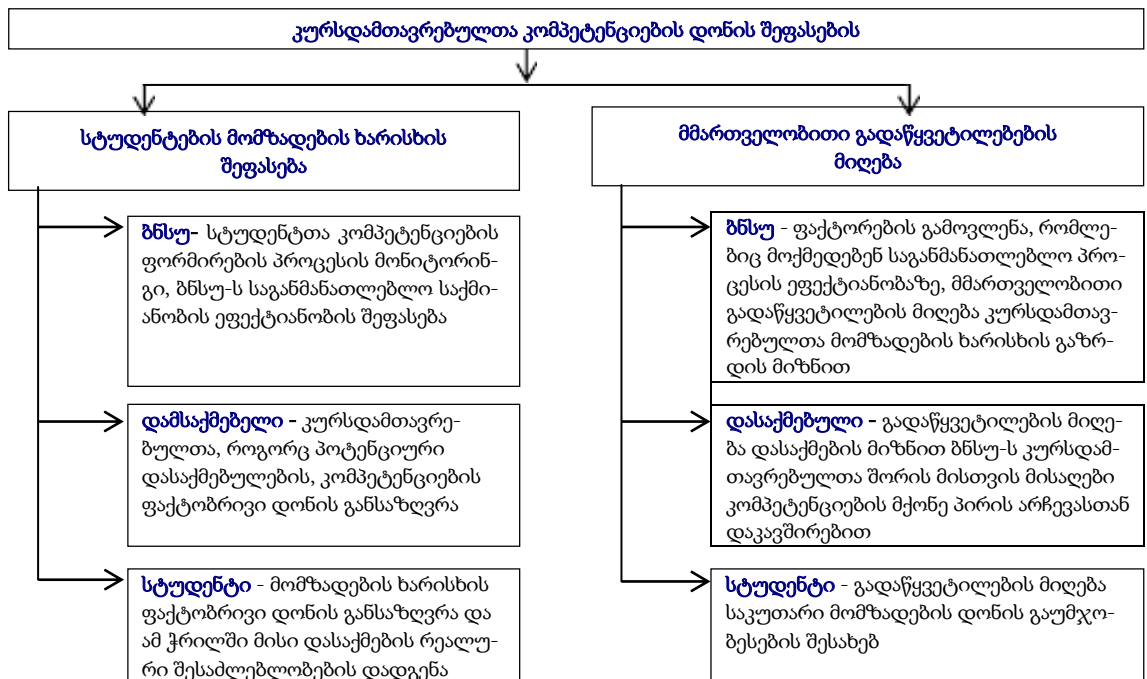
კურსდამთავრებულთა კომპეტენციების დონის შეფასების

სტუდენტების მომზადების ხარისხის შეფასება

ბნსუ- სტუდენტთა კომპეტენციების ფორმირების პროცესის მონიტორინგი, ბნსუ-ს საგანმანათლებლო საქმიანობის ეფექტიანობის შეფასება

დამსაქმებელი - კურსდამთავრებულთა, როგორც პოტენციური დასაქმებულების, კომპეტენციების ფაქტობრივი დონის განსაზღვრა

სტუდენტი - მომზადების ხარისხის ფაქტობრივი დონის განსაზღვრა და ამ ჭრილში მისი დასაქმების რეალური შესაძლებლობების დადგენა

მმართველობითი გადაწყვეტილებების მიღება

ბნსუ - ფაქტორების გამოვლენა, რომლებიც მოქმედებენ საგანმანათლებლო პროცესის ეფექტიანობაზე, მმართველობითი გადაწყვეტილების მიღება კურსდამთავრებულთა მომზადების ხარისხის გაზრდის მიზნით

დასაქმებული - გადაწყვეტილების მიღება დასაქმების მიზნით ბნსუ-ს კურსდამთავრებულთა შორის მისთვის მისაღები კომპეტენციების მქონე პირის არჩევასთან დაკავშირებით

სტუდენტი - გადაწყვეტილების მიღება საკუთარი მომზადების დონის გაუმჯობესების შესახებ